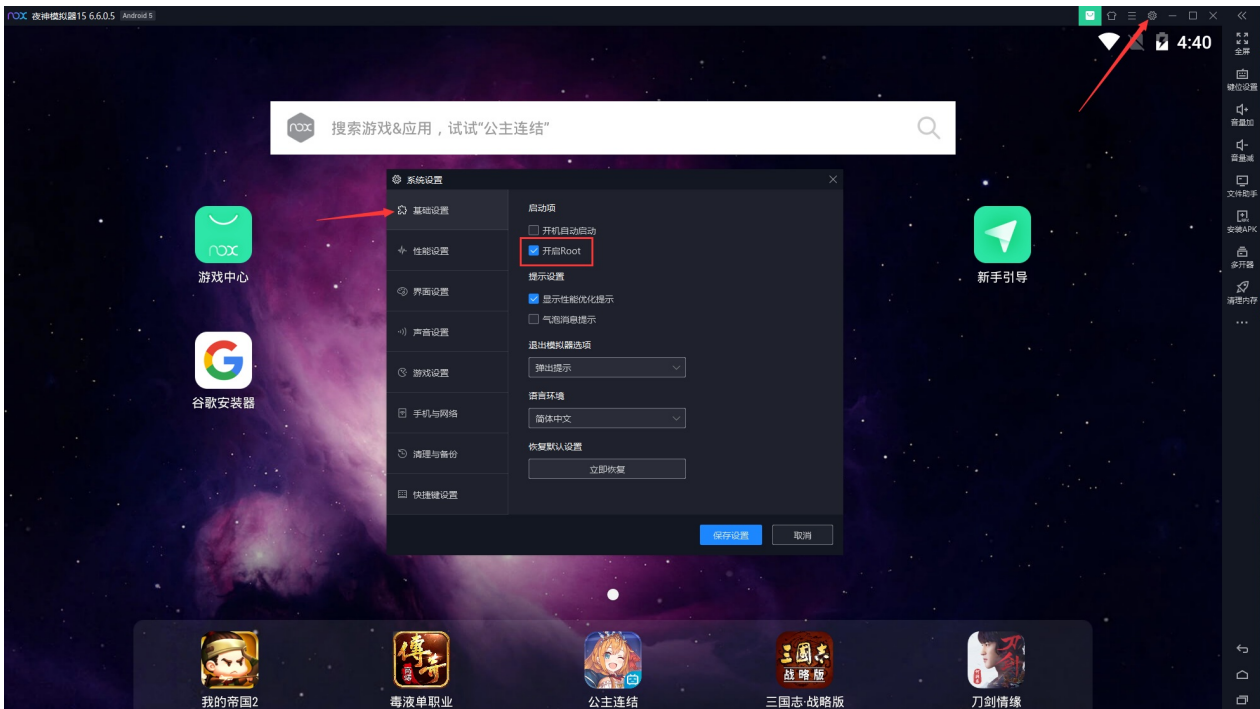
nox 夜神模拟器15 6.6.0.5 Android 5

4:40

全屏
键位设置
音量加
音量减
文件助手
安装APK
多开器
清理内存
...

搜索游戏&应用，试试“公主连结”

nox
游戏中心

谷歌安装器

新手引导

系统设置

基础设置
性能设置
界面设置
声音设置
游戏设置
手机与网络
清理与备份
快捷键设置

启动项
开机自动启动
开启Root
提示设置
显示性能优化提示
气泡消息提示
退出模拟器选项
弹出提示
语言环境
简体中文
恢复默认设置
立即恢复

保存设置
取消

我的帝国2
毒液单职业
公主连结
三国志·战略版
刀剑情缘